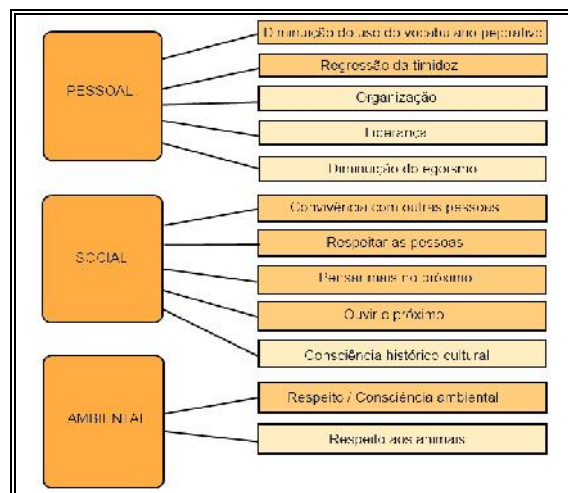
PESSOAL

Diminuição do uso do vocabulário pejorativo

Regressão da timidez

Organização

Liderança

Diminuição do egoísmo

SOCIAL

Convivência com outras pessoas

Respeitar as pessoas

Pensar mais no próximo

Ouvir o próximo

Consciência histórico cultural

AMBIENTAL

Respeito / Consciência ambiental

Respeito aos animais